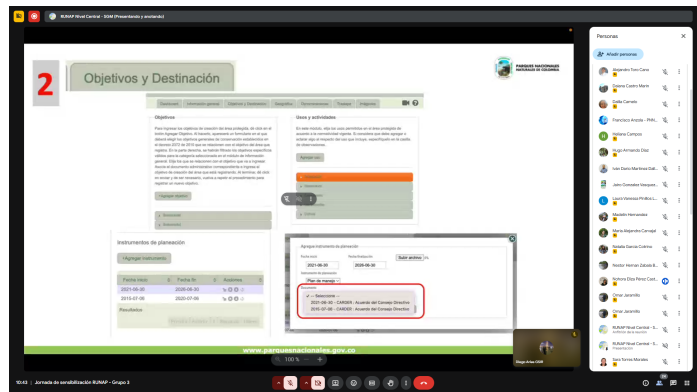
RUNAP Nivel Central - SGM (Presentando y anotando)

2

Objetivos y Destinación

PARQUES NACIONALES NATURALES DE COLOMBIA

Objetivos

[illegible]

Usos y actividades

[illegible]

Instrumentos de planeación

| Fecha inicial | Fecha fin | Acciones |
|---|---|---|
| 2021-06-30 | 2026-06-30 | |
| 2015-07-06 | 2020-07-06 | |

Resultados

Agregar instrumento de planeación

2021-06-30

2026-06-30

Subir archivo

Plan de manejo

-- Seleccione --

2021-06-30 - CAR001 - Acuerdo del Consejo Directivo

2015-07-06 - CAR005 - Acuerdo del Consejo Directivo

www.parquesnacionales.gov.co

100 %

Diego Arias GGR

10:43 | Jornada de socialización RUNAP - Grupo 3

Personas

Añadir personas

Alejandro Toro Cano

Susana Castro Martin

Sofia Canalo

Francisco Anzola - PNN...

Hellena Campos

Hugo Armando Díaz

Iván Darío Martínez Gal...

Jahn Gonzalez Vasquez...

Laura Vanessa Pinilla L...

Maribel Hernandez

María Alejandra Carvajal

Natalia García Cortina

Nestor Hernan Zabala R...

Norbey Elias Perez Cast...

Omar Jaramillo

Omar Jaramillo

RUNAP Nivel Central - S...

RUNAP Nivel Central - S...

Sara Torres Morales